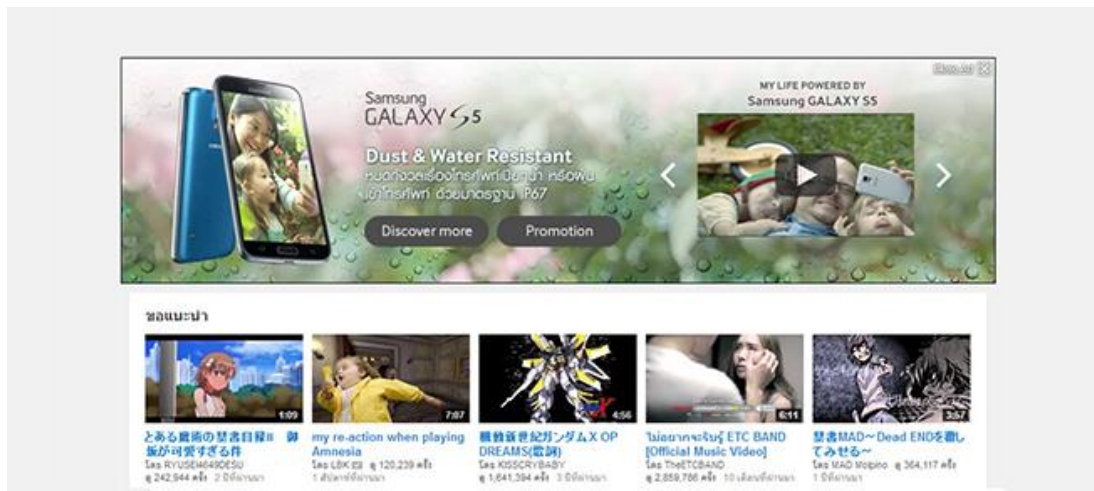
Close ad

Samsung GALAXY S5

Dust & Water Resistant
หมดกังวลเรื่องโทรศัพท์เปียกน้ำ หรือฝน เข้าโทรศัพท์ ด้วยมาตรฐาน IP67

Discover more

Promotion

MY LIFE POWERED BY
Samsung GALAXY S5

ข้อแนะนำ

1:09
とある魔術の禁書目録II 御坂が可愛すぎる件
โดย RYUSEI4649DESU
ดู 242,944 ครั้ง 2 ปีที่ผ่านมา

7:07
my re-action when playing Amnesia
โดย LBK
ดู 120,239 ครั้ง
1 สัปดาห์ที่ผ่านมา

4:56
機動新世紀ガンダムX OP DREAMS(歌詞)
โดย KISSCRYBABY
ดู 1,641,394 ครั้ง 3 ปีที่ผ่านมา

6:11
ไม่อยากจะจริงรู้ ETC BAND [Official Music Video]
โดย TheETCBAND
ดู 2,859,786 ครั้ง 10 เดือนที่ผ่านมา

3:57
禁書MAD～Dead ENDを覆してみせる～
โดย MAD Molpino ดู 364,117 ครั้ง
1 ปีที่ผ่านมา